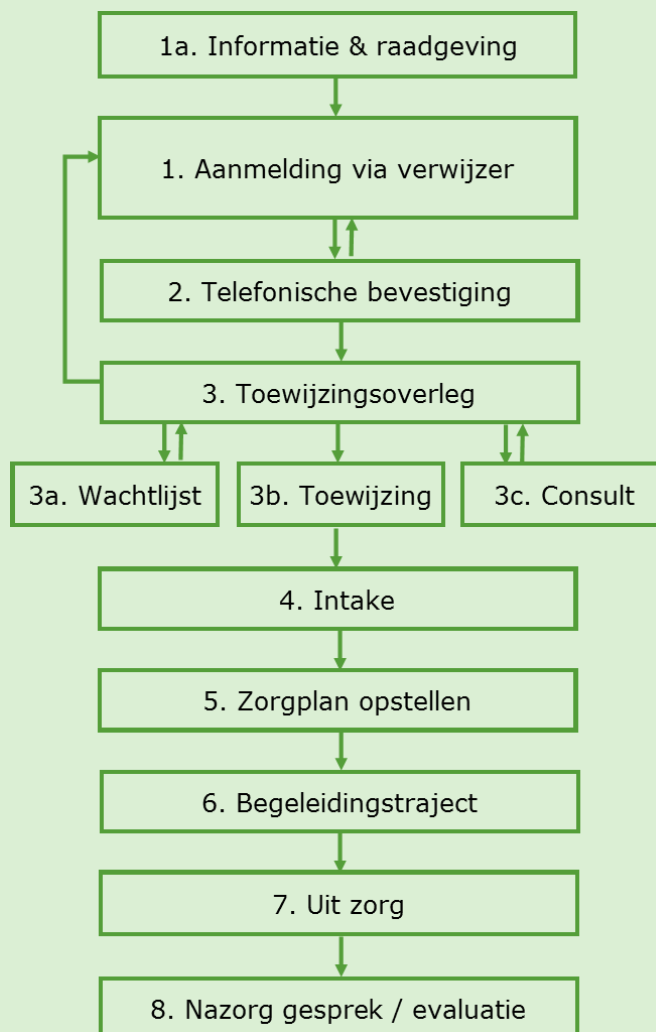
1a. Informatie & raadgeving

1. Aanmelding via verwijzer

2. Telefonische bevestiging

3. Toewijzingsoverleg

3a. Wachtlijst

3b. Toewijzing

3c. Consult

4. Intake

5. Zorgplan opstellen

6. Begeleidingstraject

7. Uit zorg

8. Nazorg gesprek / evaluatie